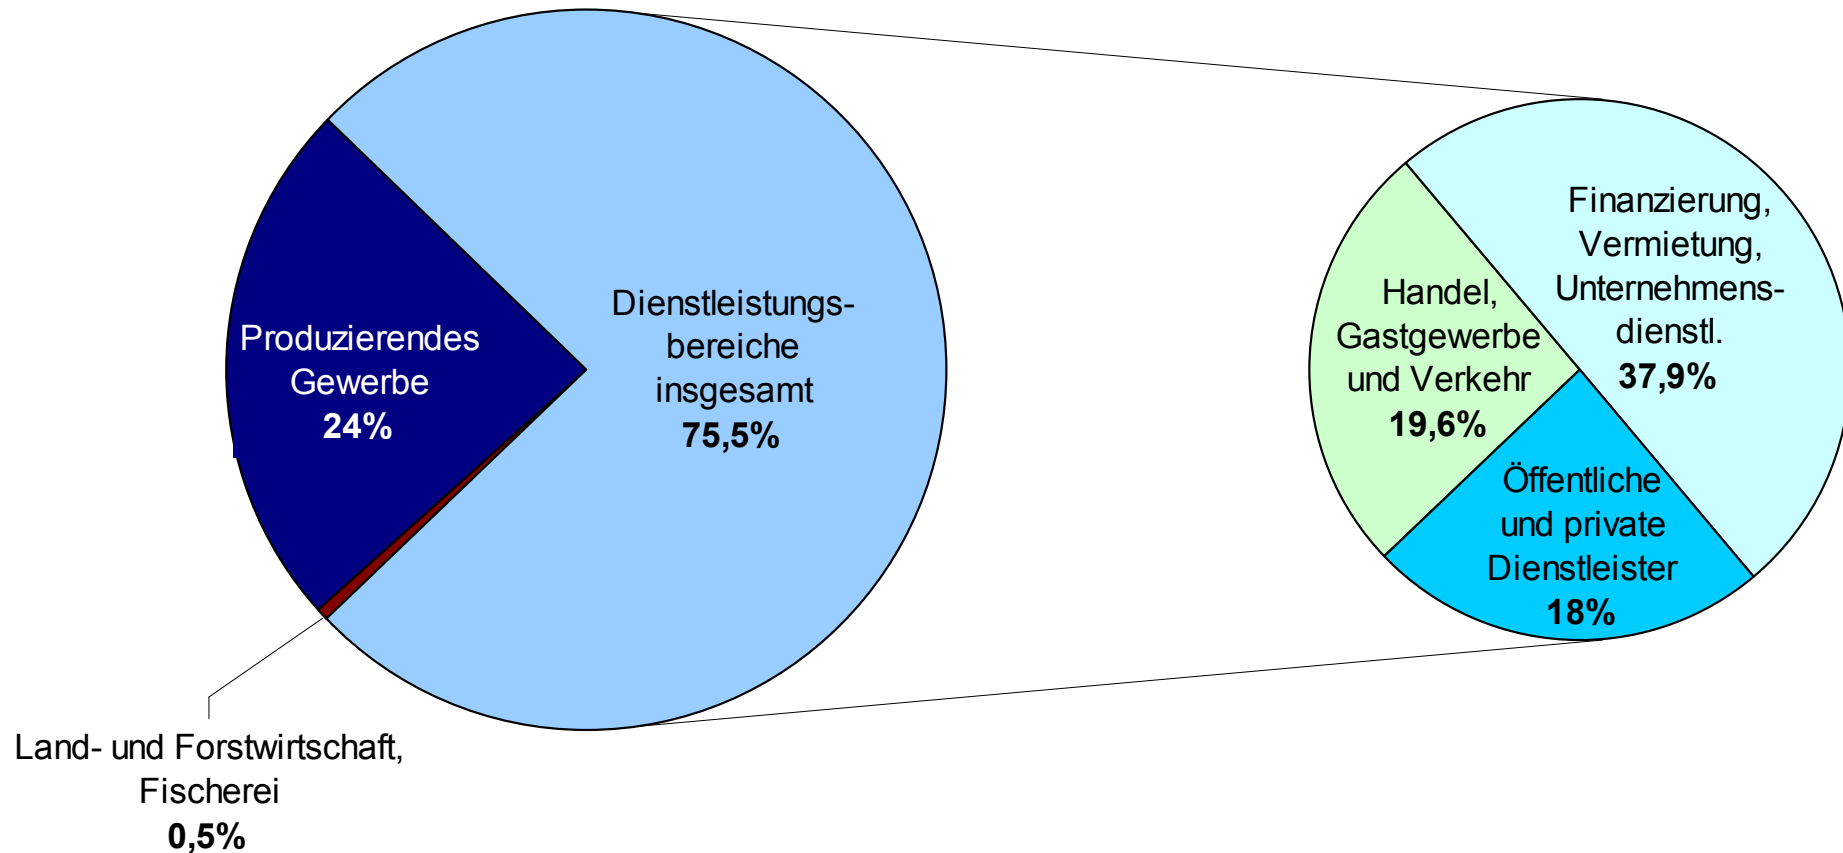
Produzierendes Gewerbe
24%

Dienstleistungsbereiche insgesamt
75,5%

Land- und Forstwirtschaft, Fischerei
0,5%

Handel, Gastgewerbe und Verkehr
19,6%

Finanzierung, Vermietung, Unternehmensdienstl.
37,9%

Öffentliche und private Dienstleister
18%